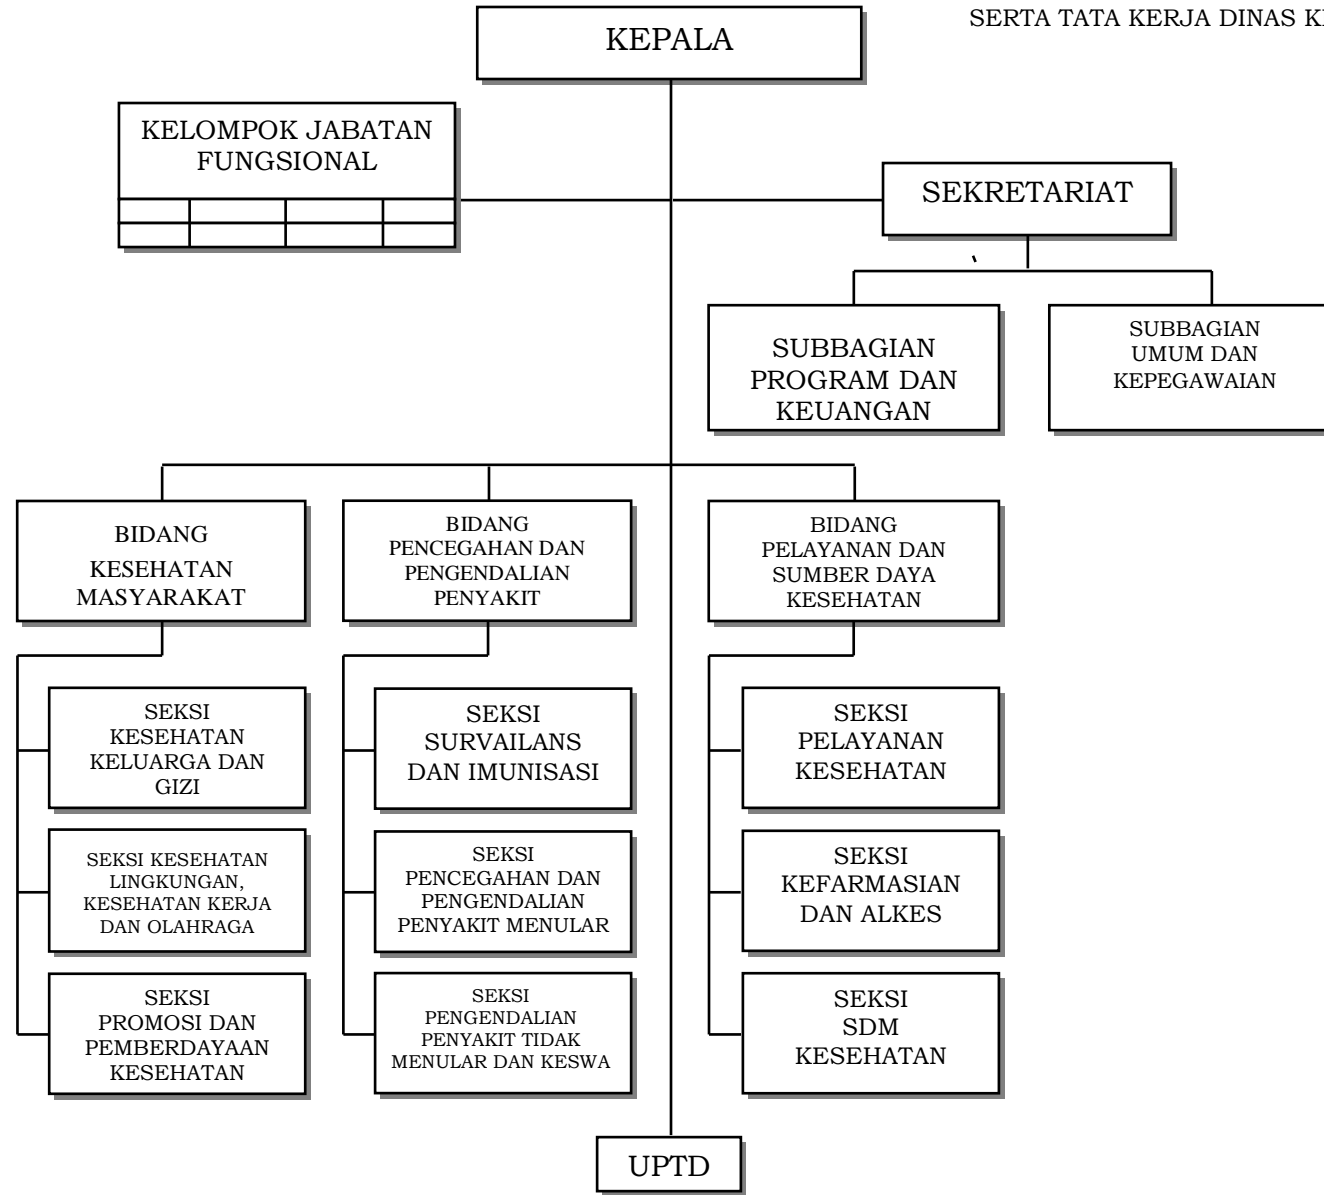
SERTA TATA KERJA DINAS K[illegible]

KEPALA

KELOMPOK JABATAN FUNGSIONAL

SEKRETARIAT

SUBBAGIAN PROGRAM DAN KEUANGAN

SUBBAGIAN UMUM DAN KEPEGAWAIAN

BIDANG KESEHATAN MASYARAKAT

BIDANG PENCEGAHAN DAN PENGENDALIAN PENYAKIT

BIDANG PELAYANAN DAN SUMBER DAYA KESEHATAN

SEKSI KESEHATAN KELUARGA DAN GIZI

SEKSI KESEHATAN LINGKUNGAN, KESEHATAN KERJA DAN OLAHRAGA

SEKSI PROMOSI DAN PEMBERDAYAAN KESEHATAN

SEKSI SURVAILANS DAN IMUNISASI

SEKSI PENCEGAHAN DAN PENGENDALIAN PENYAKIT MENULAR

SEKSI PENGENDALIAN PENYAKIT TIDAK MENULAR DAN KESWA

SEKSI PELAYANAN KESEHATAN

SEKSI KEFARMASIAN DAN ALKES

SEKSI SDM KESEHATAN

UPTD